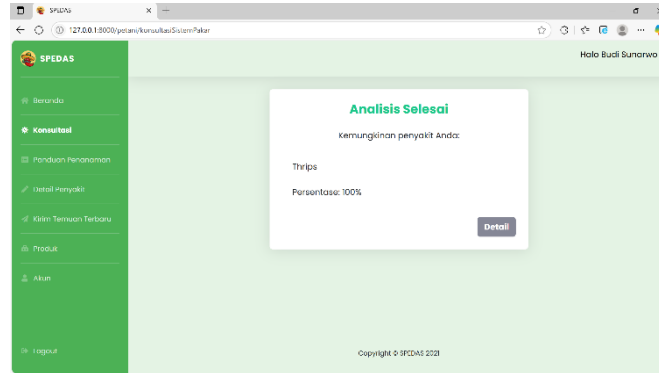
SPEDAS

127.0.0.1:8000/petani/konsultasiSistemPakar

SPEDAS

Halo Budi Sunarwo

Beranda

Konsultasi

Panduan Penanaman

Detail Penyakit

Kirim Temuan Terbaru

Produk

Akun

Logout

Analisis Selesai

Kemungkinan penyakit Anda:

Thrips

Persentase: 100%

Detail

Copyright © SPEDAS 2021